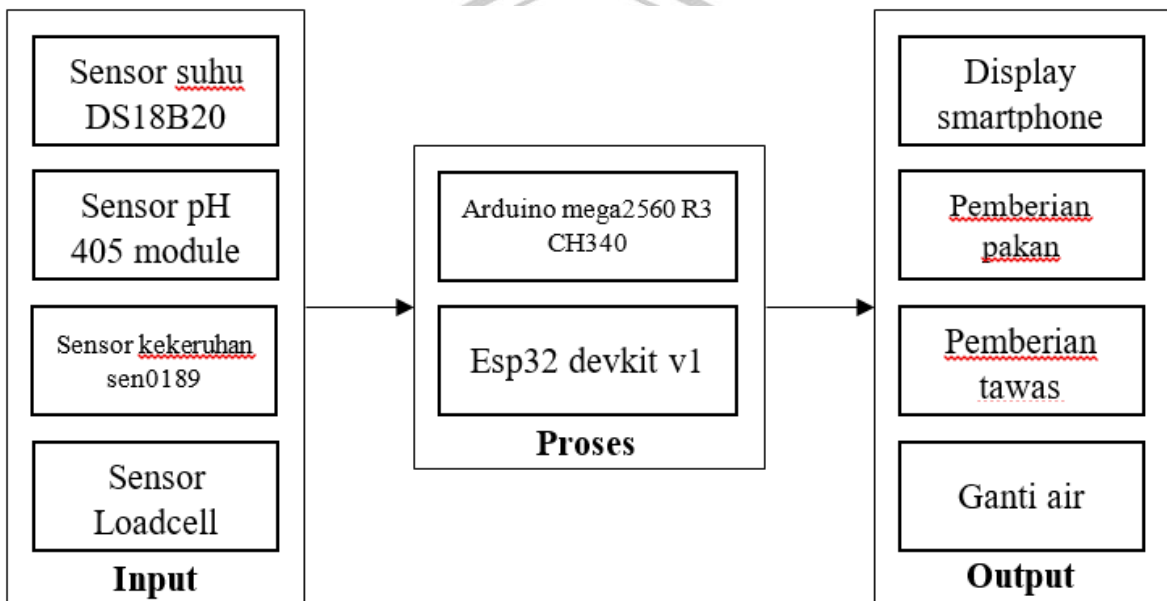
Sensor suhu DS18B20

Sensor pH 405 module

Sensor kekeruhan sen0189

Sensor Loadcell

Input

Arduino mega2560 R3 CH340

Esp32 devkit v1

Proses

Display smartphone

Pemberian pakan

Pemberian tawas

Ganti air

Output